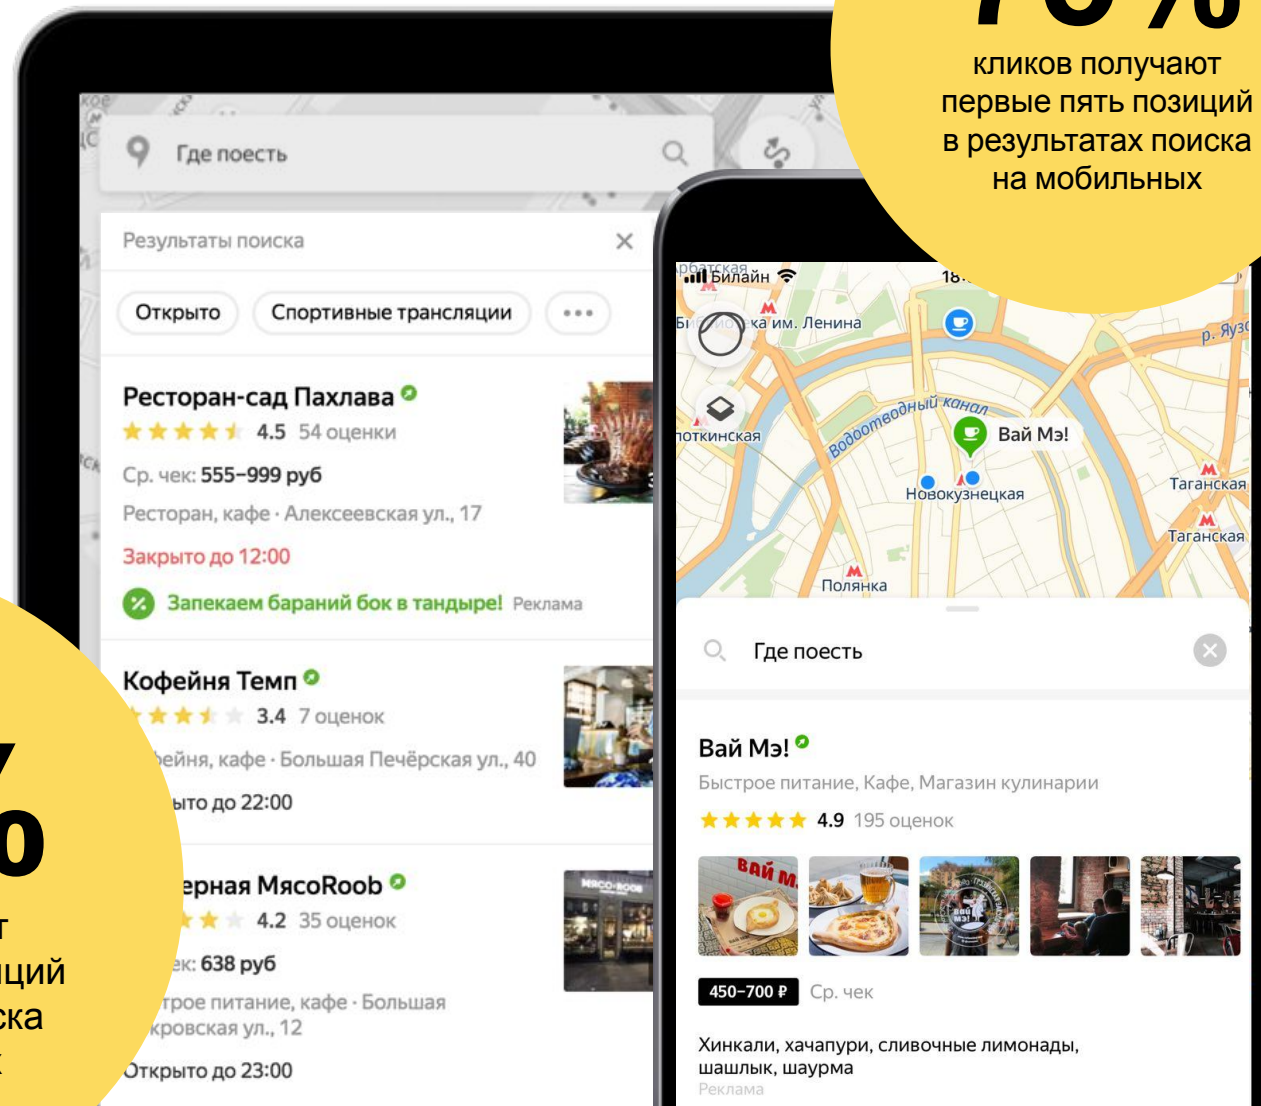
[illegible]%
кликов получают первые пять позиций в результатах поиска на мобильных

Где поесть

Результаты поиска

Открыто
Спортивные трансляции
...

Ресторан-сад Пахлава
4.5 54 оценки
Ср. чек: 555–999 руб
Ресторан, кафе · Алексеевская ул., 17
Закрыто до 12:00
Запекаем бараний бок в тандыре! Реклама

Кофейня Темп
3.4 7 оценок
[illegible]ейня, кафе · Большая Печёрская ул., 40
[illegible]ыто до 22:00

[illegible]ерная МясоRoob
4.2 35 оценок
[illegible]ек: 638 руб
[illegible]трое питание, кафе · Большая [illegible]кровская ул., 12
Открыто до 23:00

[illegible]
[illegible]о
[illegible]т
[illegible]ций
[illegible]ска
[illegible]

Билайн
18:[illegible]
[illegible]ка им. Ленина
р. Яуз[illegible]
Водоотводный канал
Вай Мэ!
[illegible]откинская
Новокузнецкая
Таганская
Таганская
Полянка

Где поесть

Вай Мэ!
Быстрое питание, Кафе, Магазин кулинарии
4.9 195 оценок
450–700 ₽ Ср. чек
Хинкали, хачапури, сливочные лимонады, шашлык, шаурма
Реклама